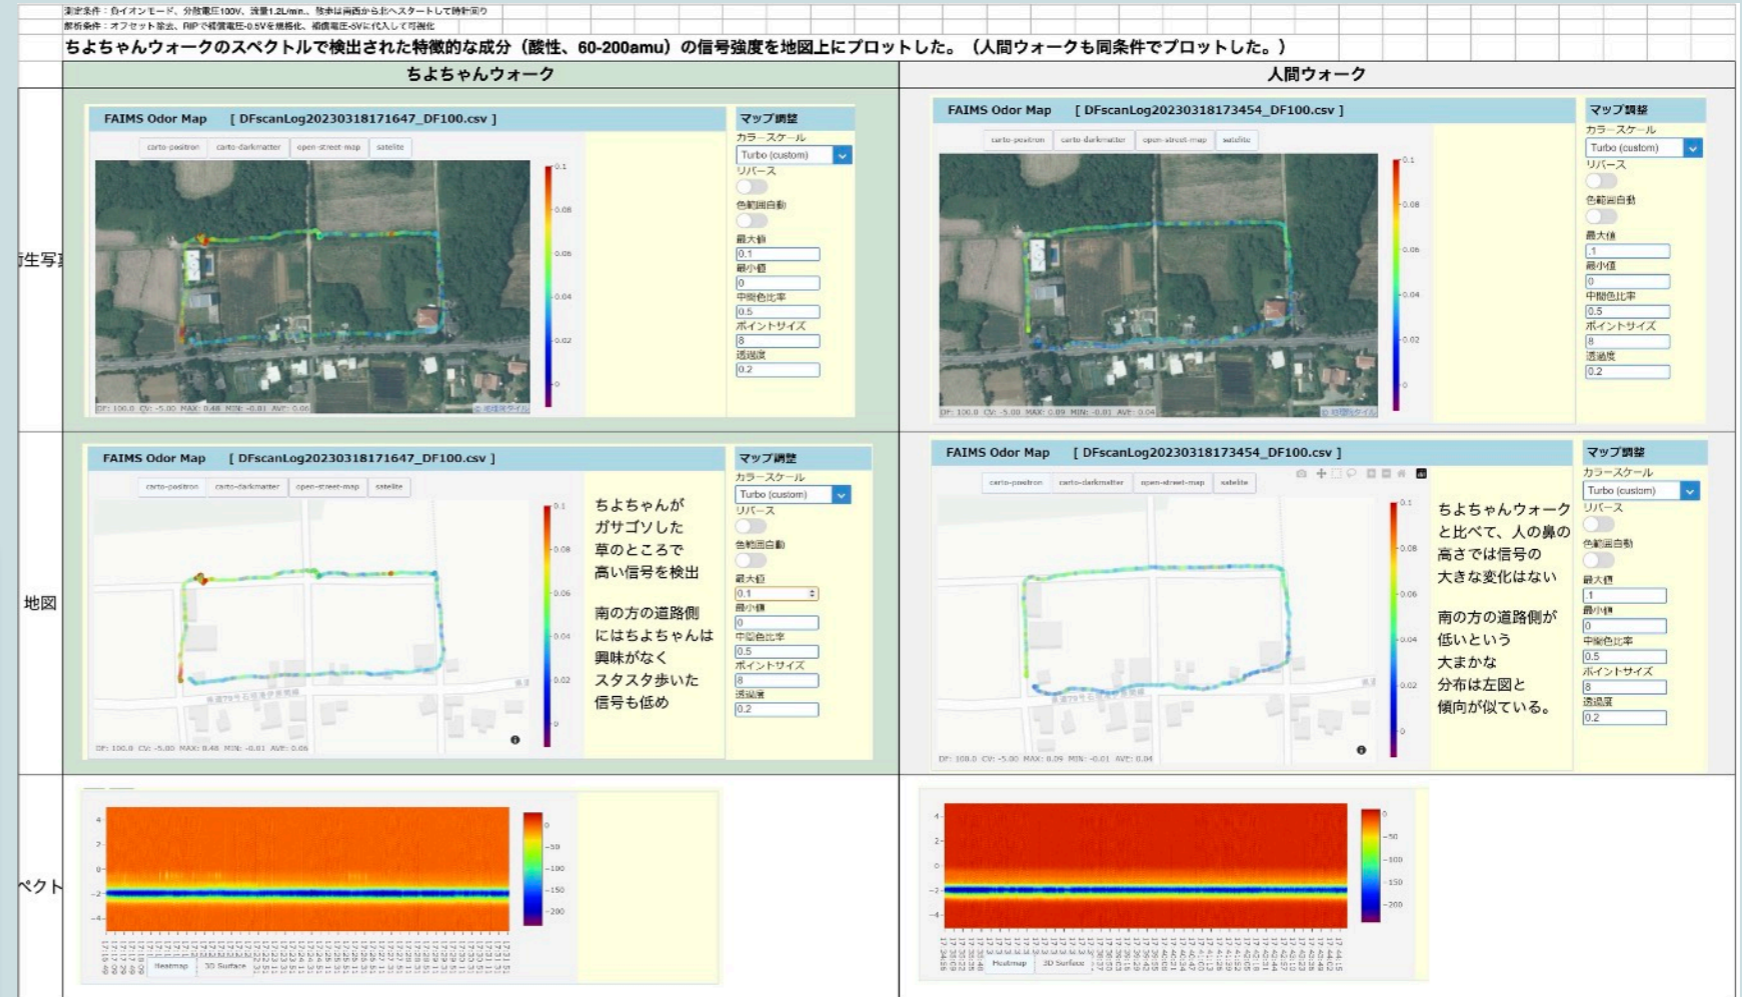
測定条件：負イオンモード、分散電圧100V、流量1.2L/min。散歩は南西から北へスタートして時計回り
解析条件：オフセット除去、RIPで補償電圧-0.5Vを規格化、補償電圧-5Vに代入して可視化

ちよちゃんウォークのスペクトルで検出された特徴的な成分（酸性、60-200amu）の信号強度を地図上にプロットした。（人間ウォークも同条件でプロットした。）

| | ちよちゃんウォーク | 人間ウォーク |
|---|---|---|
| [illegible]生写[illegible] | FAIMS Odor Map [ DFscanLog20230318171647_DF100.csv ] carto-positron carto-darkmatter open-street-map satelite 0.1 0.08 0.06 0.04 0.02 0 DF: 100.0 CV: -5.00 MAX: 0.48 MIN: -0.01 AVE: 0.06 マップ調整 カラースケール Turbo (custom) リバース 色範囲自動 最大値 0.1 最小値 0 中間色比率 0.5 ポイントサイズ 8 透過度 0.2 | FAIMS Odor Map [ DFscanLog20230318173454_DF100.csv ] carto-positron carto-darkmatter open-street-map satelite 0.1 0.08 0.06 0.04 0.02 0 DF: 100.0 CV: -5.00 MAX: 0.09 MIN: -0.01 AVE: 0.04 マップ調整 カラースケール Turbo (custom) リバース 色範囲自動 最大値 .1 最小値 0 中間色比率 0.5 ポイントサイズ 8 透過度 0.2 |
| 地図 | FAIMS Odor Map [ DFscanLog20230318171647_DF100.csv ] carto-positron carto-darkmatter open-street-map satelite 0.1 0.08 0.06 0.04 0.02 0 DF: 100.0 CV: -5.00 MAX: 0.48 MIN: -0.01 AVE: 0.06 ちよちゃんがガサゴソした草のところで高い信号を検出 南の方の道路側にはちよちゃんは興味がなくスタスタ歩いた信号も低め マップ調整 カラースケール Turbo (custom) リバース 色範囲自動 最大値 0.1 最小値 0 中間色比率 0.5 ポイントサイズ 8 透過度 0.2 | FAIMS Odor Map [ DFscanLog20230318173454_DF100.csv ] carto-positron carto-darkmatter open-street-map satelite 0.1 0.08 0.06 0.04 0.02 0 DF: 100.0 CV: -5.00 MAX: 0.09 MIN: -0.01 AVE: 0.04 ちよちゃんウォークと比べて、人の鼻の高さでは信号の大きな変化はない 南の方の道路側が低いという大まかな分布は左図と傾向が似ている。 マップ調整 カラースケール Turbo (custom) リバース 色範囲自動 最大値 .1 最小値 0 中間色比率 0.5 ポイントサイズ 8 透過度 0.2 |
| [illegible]ペクト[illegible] | 4 2 0 -2 -4 0 -50 -100 -150 -200 Heatmap 3D Surface | 4 2 0 -2 -4 0 -50 -100 -150 -200 Heatmap 3D Surface |